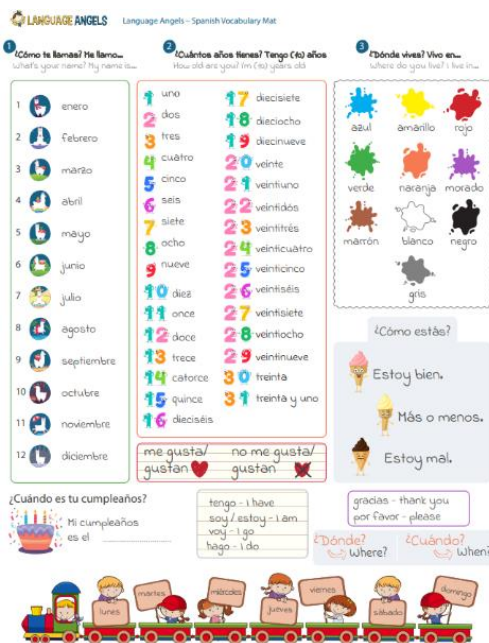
LANGUAGE ANGELS

Language Angels – Spanish Vocabulary Mat

1 ¿Cómo te llamas? Me llamo...
What's your name? My name is...

1 enero
2 febrero
3 marzo
4 abril
5 mayo
6 junio
7 julio
8 agosto
9 septiembre
10 octubre
11 noviembre
12 diciembre

2 ¿Cuántos años tienes? Tengo (tú) años
How old are you? I'm (tú) years old

1 uno
2 dos
3 tres
4 cuatro
5 cinco
6 seis
7 siete
8 ocho
9 nueve
10 diez
11 once
12 doce
13 trece
14 catorce
15 quince
16 dieciséis
17 diecisiete
18 dieciocho
19 diecinueve
20 veinte
21 veintiuno
22 veintidós
23 veintitrés
24 veinticuatro
25 veinticinco
26 veintiséis
27 veintisiete
28 veintiocho
29 veintinueve
30 treinta
31 treinta y uno

3 ¿Dónde vives? Vivo en...
Where do you live? I live in...

azul
amarillo
rojo
verde
naranja
morado
marrón
blanco
negro
gris

¿Cómo estás?
Estoy bien.
Más o menos.
Estoy mal.

me gusta/ gustan
no me gusta/ gustan

¿Cuándo es tu cumpleaños?
Mi cumpleaños es el ..................

tengo - I have
soy / estoy - I am
voy - I go
hago - I do

gracias - thank you
por favor - please

¿Dónde? Where?
¿Cuándo? When?

lunes
martes
miércoles
jueves
viernes
sábado
domingo